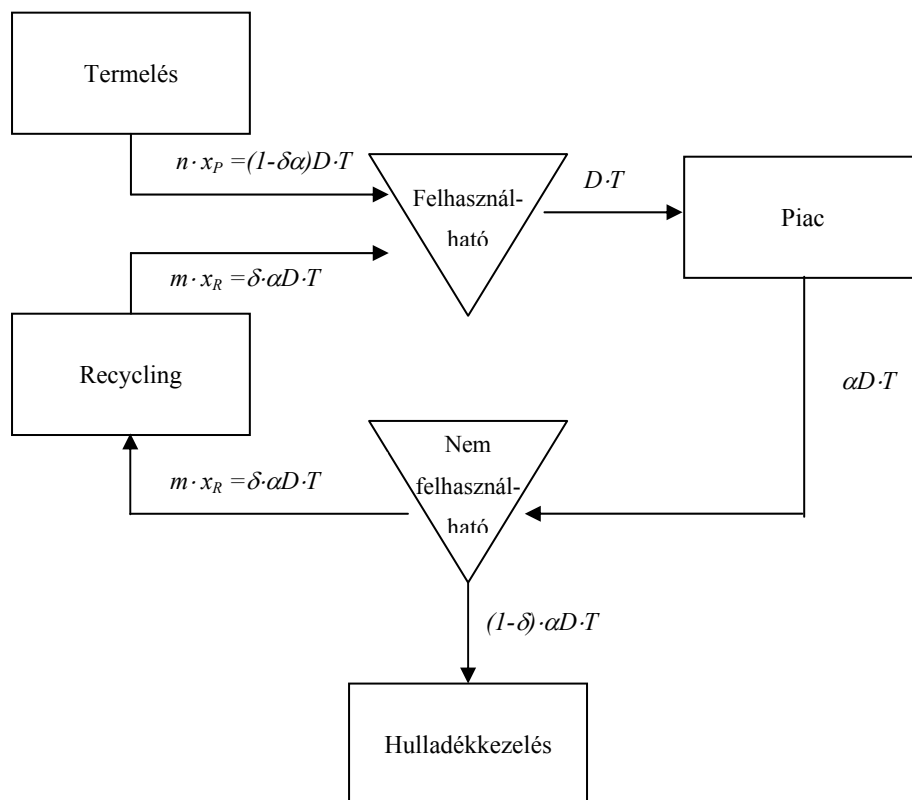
Termelés

$n \cdot x_P = (1-\delta\alpha)D \cdot T$

Felhasznál-ható

$D \cdot T$

Piac

$m \cdot x_R = \delta \cdot \alpha D \cdot T$

Recycling

$\alpha D \cdot T$

Nem felhasznál-ható

$m \cdot x_R = \delta \cdot \alpha D \cdot T$

$(1-\delta) \cdot \alpha D \cdot T$

Hulladékkezelés